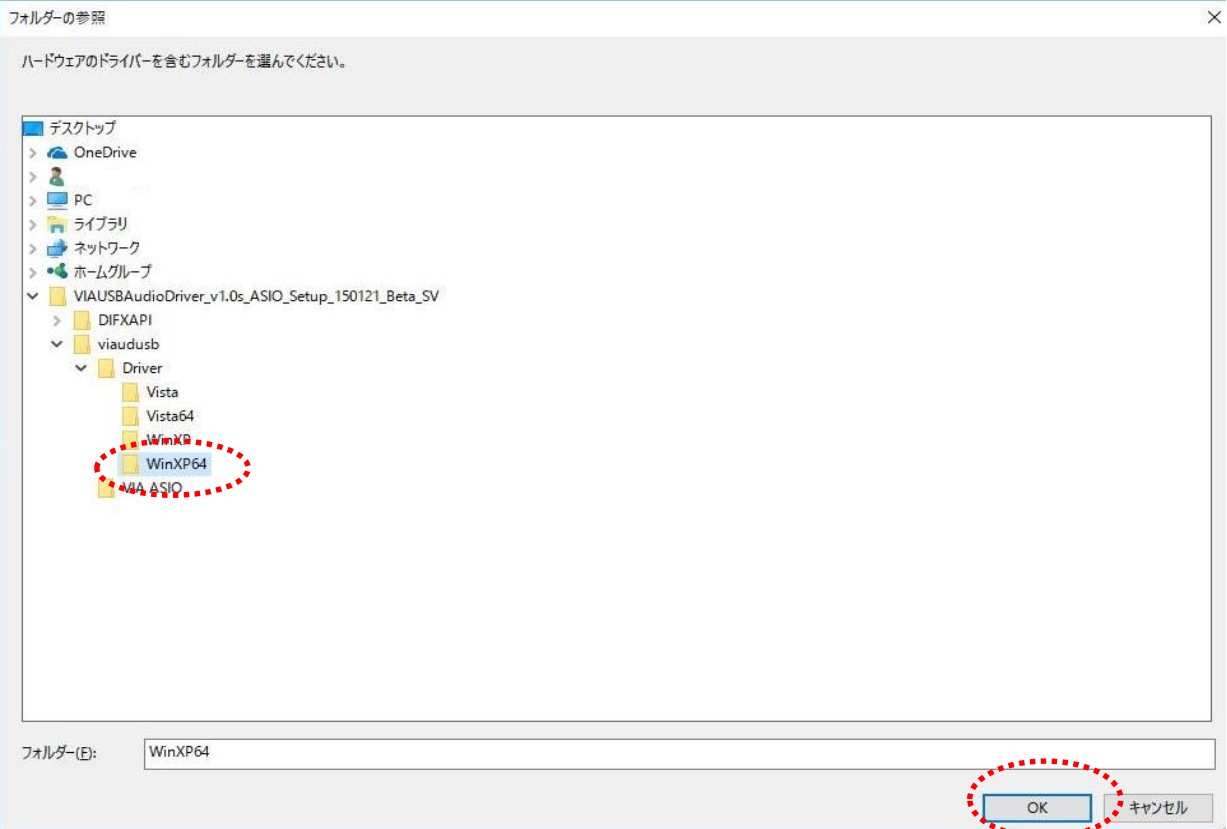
フォルダーの参照

ハードウェアのドライバーを含むフォルダーを選んでください。

デスクトップ
OneDrive
PC
ライブラリ
ネットワーク
ホームグループ
VIAUSBAudioDriver_v1.0s_ASIO_Setup_150121_Beta_SV
DIFXAPI
viaudusb
Driver
Vista
Vista64
WinXP
WinXP64
VIA ASIO

フォルダー(F): WinXP64

OK
キャンセル